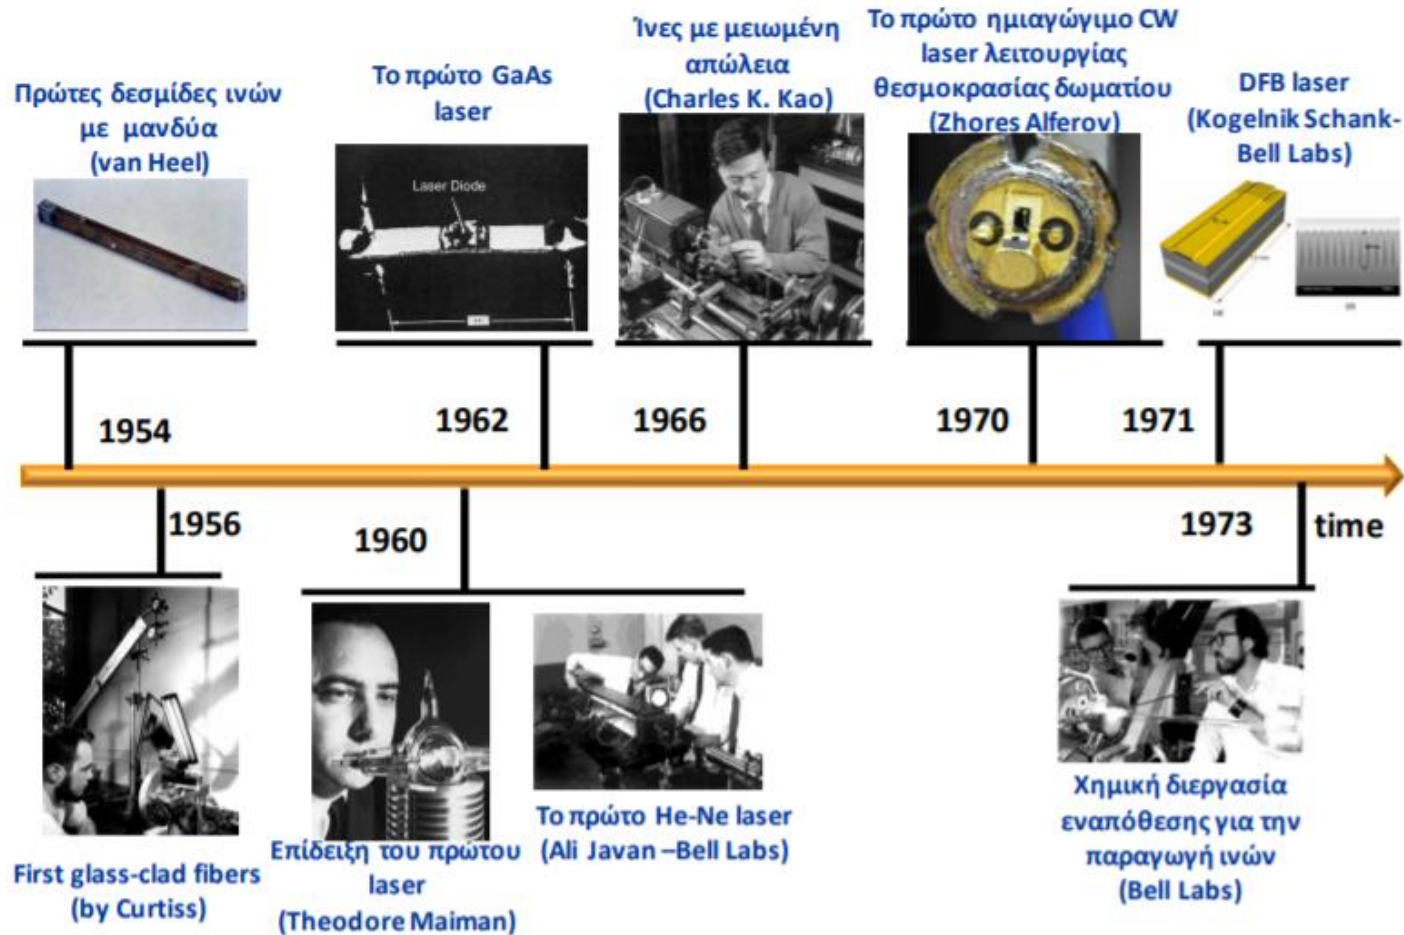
Πρώτες δεσμίδες ινών με μανδύα (van Heel)

Το πρώτο GaAs laser

Laser Diode

Ίνες με μειωμένη απώλεια (Charles K. Kao)

Το πρώτο ημιαγώγιμο CW laser λειτουργίας θεσμοκρασίας δωματίου (Zhores Alferov)

DFB laser (Kogelnik Schank-Bell Labs)

1954

1962

1966

1970

1971

1956

1960

1973

time

First glass-clad fibers (by Curtiss)

Επίδειξη του πρώτου laser (Theodore Maiman)

Το πρώτο He-Ne laser (Ali Javan –Bell Labs)

Χημική διεργασία εναπόθεσης για την παραγωγή ινών (Bell Labs)